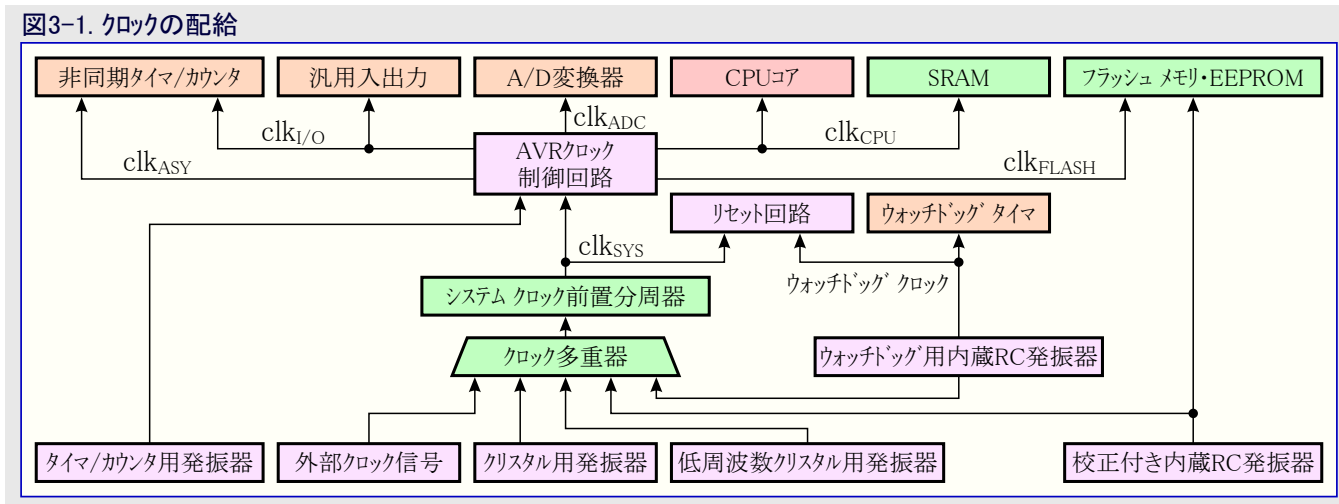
図3-1. クロックの配給

非同期タイマ/カウンタ

汎用入出力

A/D変換器

CPUコア

SRAM

フラッシュ メモリ・EEPROM

$clk_{ADC}$

$clk_{I/O}$

$clk_{CPU}$

$clk_{ASY}$

AVRクロック制御回路

$clk_{FLASH}$

リセット回路

ウォッチドッグ タイマ

$clk_{SYS}$

ウォッチドッグ クロック

システム クロック前置分周器

クロック多重器

ウォッチドッグ用内蔵RC発振器

タイマ/カウンタ用発振器

外部クロック信号

クリスタル用発振器

低周波数クリスタル用発振器

校正付き内蔵RC発振器